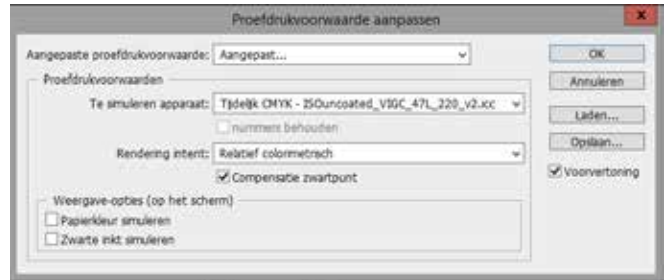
Proefdrukvoorwaarde aanpassen

Aangepaste proefdrukvoorwaarde: Aangepast...

Proefdrukvoorwaarden

Te simuleren apparaat: Tijdelijk CMYK - ISOuncoated_VIGC_47L_220_v2.icc

nummers behouden

Rendering intent: Relatief colormetrisch

Compensatie zwartpunt

Weergave-opties (op het scherm)

Papierkleur simuleren

Zwarte inkt simuleren

OK

Annuleren

Laden...

Opslaan...

Voorvertoning